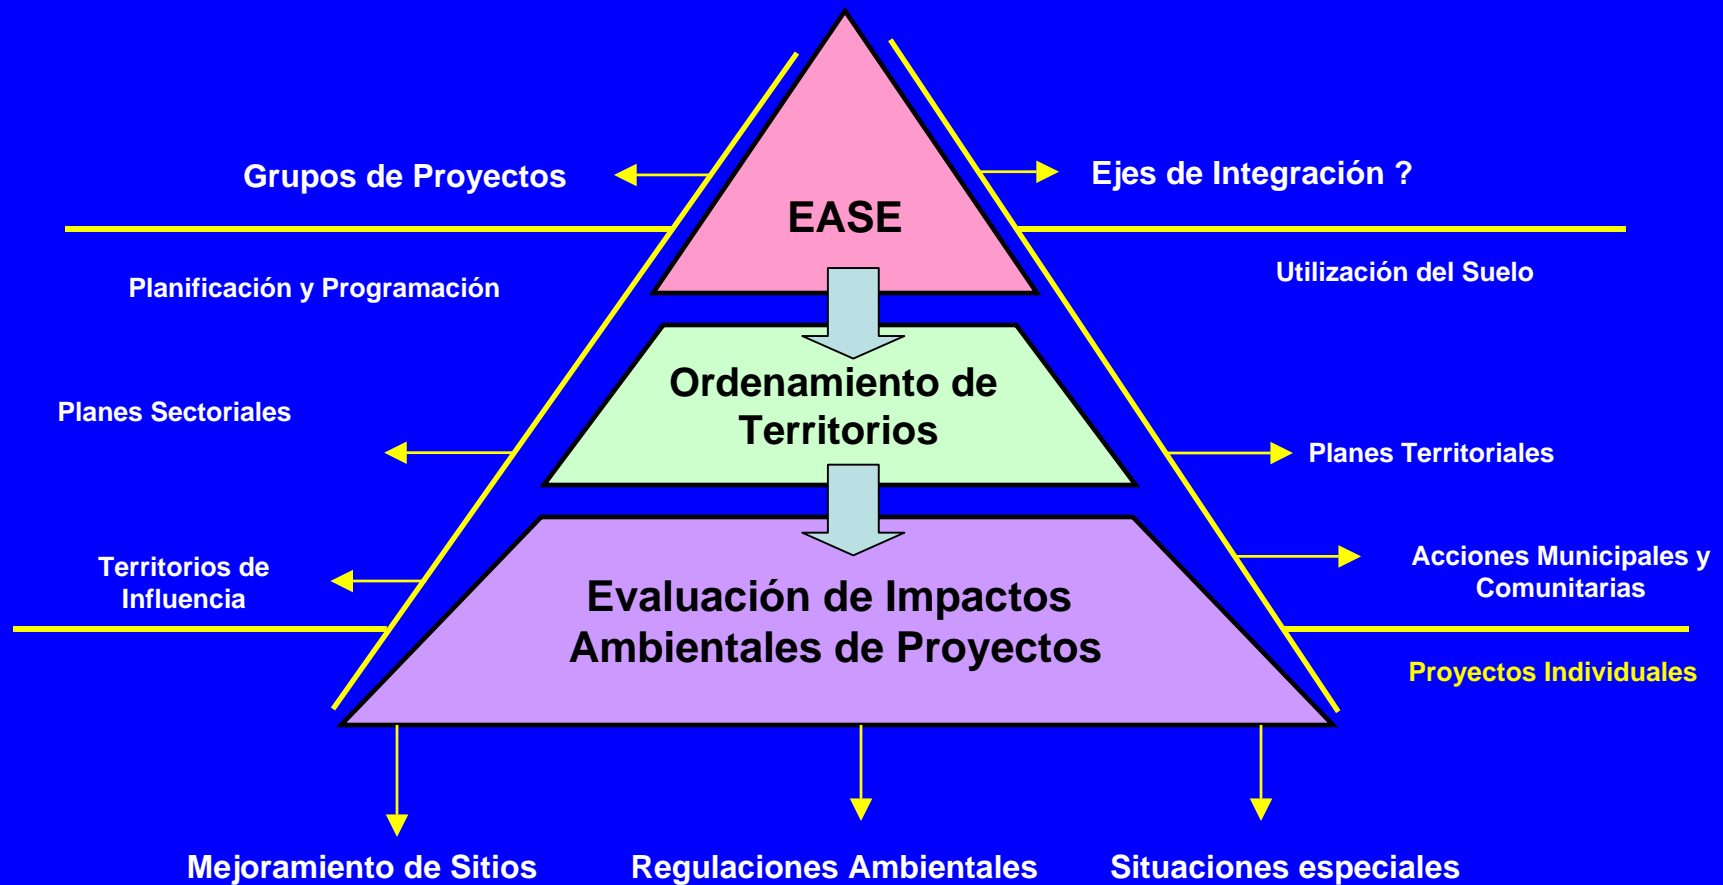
Grupos de Proyectos

Ejes de Integración ?

EASE

Planificación y Programación

Utilización del Suelo

Ordenamiento de Territorios

Planes Sectoriales

Planes Territoriales

Territorios de Influencia

Acciones Municipales y Comunitarias

Evaluación de Impactos Ambientales de Proyectos

Proyectos Individuales

Mejoramiento de Sitios

Regulaciones Ambientales

Situaciones especiales